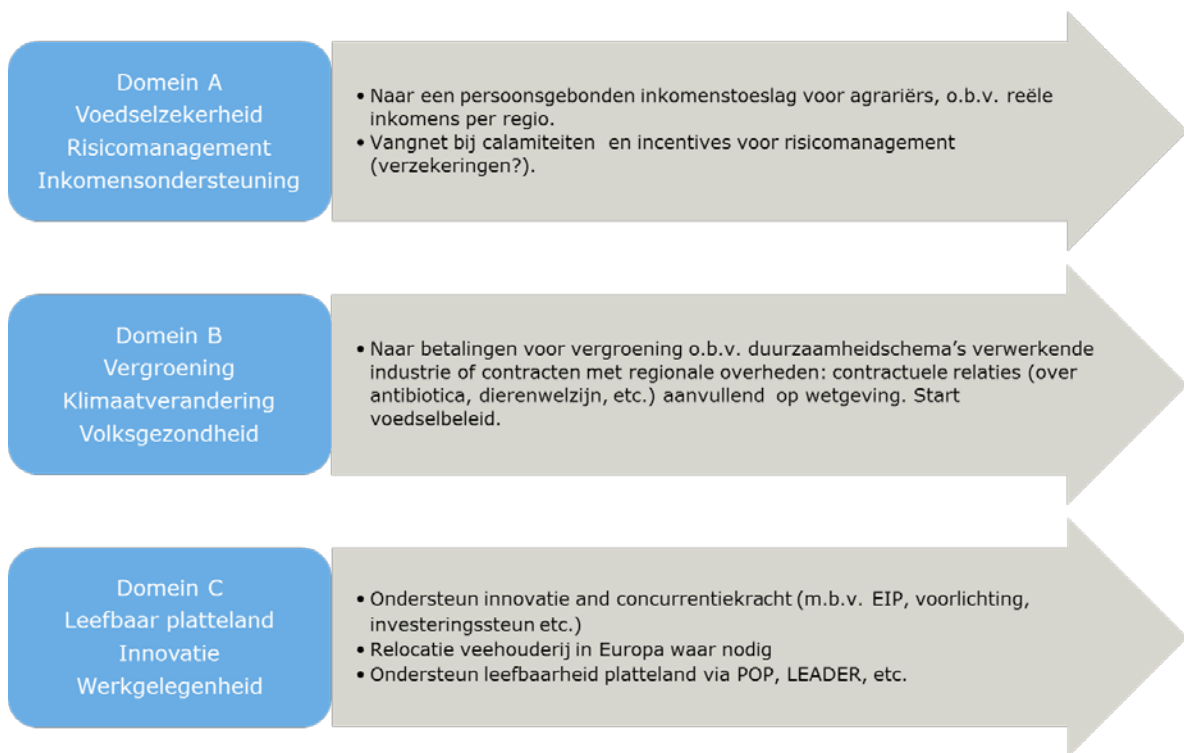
Domein A
Voedselzekerheid
Risicomanagement
Inkomensondersteuning

• Naar een persoonsgebonden inkomenstoeslag voor agrariërs, o.b.v. reële inkomens per regio.
• Vangnet bij calamiteiten en incentives voor risicomanagement (verzekeringen?).

Domein B
Vergroening
Klimaatverandering
Volksgezondheid

• Naar betalingen voor vergroening o.b.v. duurzaamheidschema's verwerkende industrie of contracten met regionale overheden: contractuele relaties (over antibiotica, dierenwelzijn, etc.) aanvullend op wetgeving. Start voedselbeleid.

Domein C
Leefbaar platteland
Innovatie
Werkgelegenheid

• Ondersteun innovatie and concurrentiekracht (m.b.v. EIP, voorlichting, investeringssteun etc.)
• Relocatie veehouderij in Europa waar nodig
• Ondersteun leefbaarheid platteland via POP, LEADER, etc.